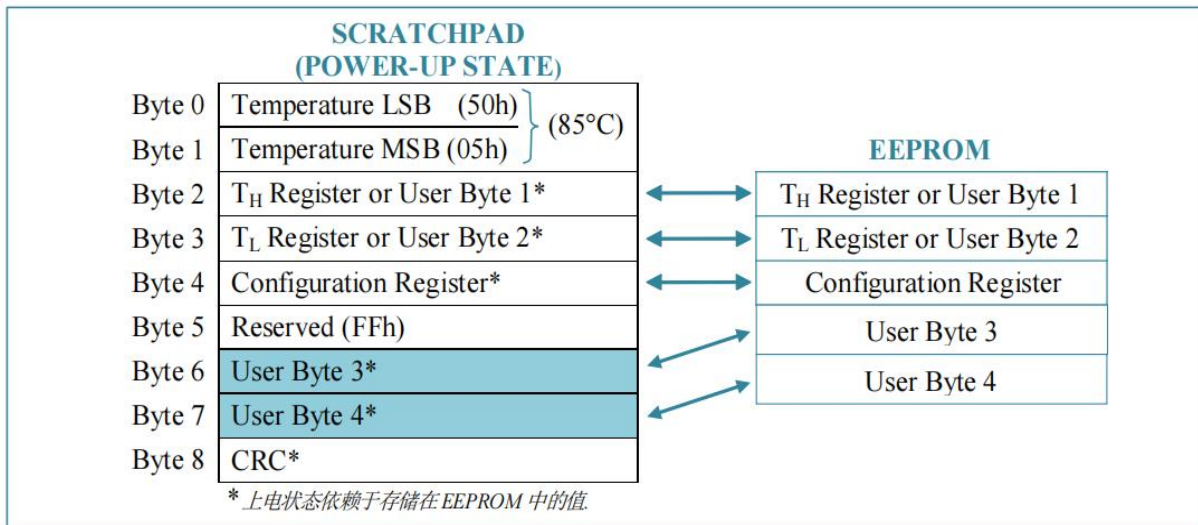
SCRATCHPAD
(POWER-UP STATE)

Byte 0 Temperature LSB (50h)
Byte 1 Temperature MSB (05h)
(85°C)
Byte 2 $T_H$ Register or User Byte 1*
Byte 3 $T_L$ Register or User Byte 2*
Byte 4 Configuration Register*
Byte 5 Reserved (FFh)
Byte 6 User Byte 3*
Byte 7 User Byte 4*
Byte 8 CRC*

EEPROM

$T_H$ Register or User Byte 1
$T_L$ Register or User Byte 2
Configuration Register
User Byte 3
User Byte 4

* 上电状态依赖于存储在 EEPROM 中的值.